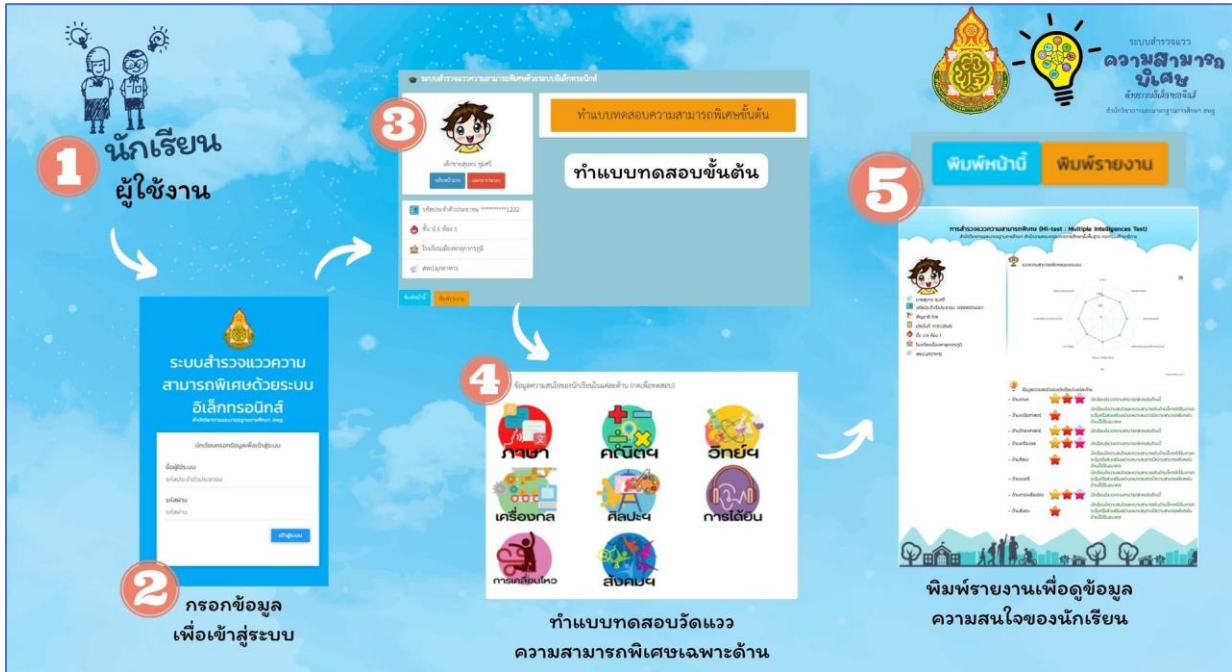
ระบบสำรวจแวว
ความสามารถพิเศษ
ด้วยระบบอิเล็กทรอนิกส์

1 นักเรียน
ผู้ใช้งาน

ระบบสำรวจแววความสามารถพิเศษด้วยระบบอิเล็กทรอนิกส์

ระบบสำรวจแววความสามารถพิเศษด้วยระบบอิเล็กทรอนิกส์

ชื่อผู้ใช้ระบบ
รหัสผ่าน
เข้าสู่ระบบ

2 กรอกข้อมูล
เพื่อเข้าสู่ระบบ

3
ทำแบบทดสอบความสามารถพิเศษขั้นต้น
ทำแบบทดสอบขั้นต้น

4
ภาษา
คณิตฯ
วิทย์ฯ
เครื่องกล
ศิลปะฯ
การได้ยิน
การเคลื่อนไหว
สังคมฯ

ทำแบบทดสอบวัดแวว
ความสามารถพิเศษเฉพาะด้าน

พิมพ์หน้านี้
พิมพ์รายงาน

5
การสำรวจแววความสามารถพิเศษ (HI-test : Multiple Intelligences Test)

พิมพ์รายงานเพื่อดูข้อมูล
ความสนใจของนักเรียน